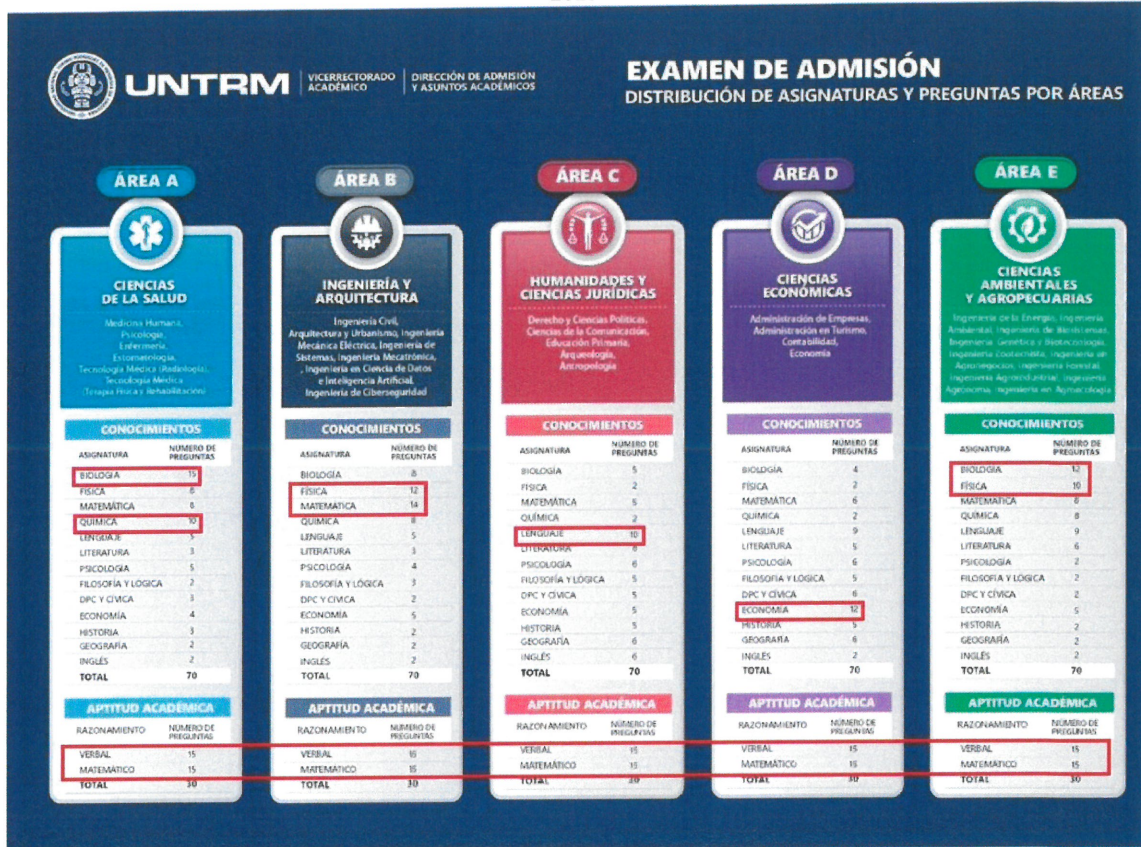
UNTRM | VICERRECTORADO ACADÉMICO | DIRECCIÓN DE ADMISIÓN Y ASUNTOS ACADÉMICOS

EXAMEN DE ADMISIÓN
DISTRIBUCIÓN DE ASIGNATURAS Y PREGUNTAS POR ÁREAS

ÁREA A

CIENCIAS DE LA SALUD

Medicina Humana, Psicología, Enfermería, Estomatología, Tecnología Médica (Radiología), Tecnología Médica (Terapia Física y Rehabilitación)

CONOCIMIENTOS

| ASIGNATURA | NÚMERO DE PREGUNTAS |
|---|---|
| BIOLOGÍA | 15 |
| FÍSICA | 6 |
| MATEMÁTICA | 6 |
| QUÍMICA | 10 |
| LENGUAJE | 5 |
| LITERATURA | 3 |
| PSICOLOGÍA | 5 |
| FILOSOFÍA Y LÓGICA | 2 |
| DPC Y CÍVICA | 3 |
| ECONOMÍA | 4 |
| HISTORIA | 3 |
| GEOGRAFÍA | 2 |
| INGLÉS | 2 |
| TOTAL | 70 |

APTITUD ACADÉMICA

| RAZONAMIENTO | NÚMERO DE PREGUNTAS |
|---|---|
| VERBAL | 15 |
| MATEMÁTICO | 15 |
| TOTAL | 30 |

ÁREA B

INGENIERÍA Y ARQUITECTURA

Ingeniería Civil, Arquitectura y Urbanismo, Ingeniería Mecánica Eléctrica, Ingeniería de Sistemas, Ingeniería Mecatrónica, Ingeniería en Ciencia de Datos e Inteligencia Artificial, Ingeniería de Ciberseguridad

CONOCIMIENTOS

| ASIGNATURA | NÚMERO DE PREGUNTAS |
|---|---|
| BIOLOGÍA | 8 |
| FÍSICA | 12 |
| MATEMÁTICA | 14 |
| QUÍMICA | 8 |
| LENGUAJE | 5 |
| LITERATURA | 3 |
| PSICOLOGÍA | 4 |
| FILOSOFÍA Y LÓGICA | 3 |
| DPC Y CÍVICA | 2 |
| ECONOMÍA | 5 |
| HISTORIA | 2 |
| GEOGRAFÍA | 2 |
| INGLÉS | 2 |
| TOTAL | 70 |

APTITUD ACADÉMICA

| RAZONAMIENTO | NÚMERO DE PREGUNTAS |
|---|---|
| VERBAL | 15 |
| MATEMÁTICO | 15 |
| TOTAL | 30 |

ÁREA C

HUMANIDADES Y CIENCIAS JURÍDICAS

Derecho y Ciencias Políticas, Ciencias de la Comunicación, Educación Primaria, Arqueología, Antropología

CONOCIMIENTOS

| ASIGNATURA | NÚMERO DE PREGUNTAS |
|---|---|
| BIOLOGÍA | 5 |
| FÍSICA | 2 |
| MATEMÁTICA | 5 |
| QUÍMICA | 2 |
| LENGUAJE | 10 |
| LITERATURA | 8 |
| PSICOLOGÍA | 6 |
| FILOSOFÍA Y LÓGICA | 5 |
| DPC Y CÍVICA | 5 |
| ECONOMÍA | 5 |
| HISTORIA | 5 |
| GEOGRAFÍA | 6 |
| INGLÉS | 6 |
| TOTAL | 70 |

APTITUD ACADÉMICA

| RAZONAMIENTO | NÚMERO DE PREGUNTAS |
|---|---|
| VERBAL | 15 |
| MATEMÁTICO | 15 |
| TOTAL | 30 |

ÁREA D

CIENCIAS ECONÓMICAS

Administración de Empresas, Administración en Turismo, Contabilidad, Economía

CONOCIMIENTOS

| ASIGNATURA | NÚMERO DE PREGUNTAS |
|---|---|
| BIOLOGÍA | 4 |
| FÍSICA | 2 |
| MATEMÁTICA | 6 |
| QUÍMICA | 2 |
| LENGUAJE | 9 |
| LITERATURA | 5 |
| PSICOLOGÍA | 6 |
| FILOSOFÍA Y LÓGICA | 5 |
| DPC Y CÍVICA | 5 |
| ECONOMÍA | 12 |
| HISTORIA | 5 |
| GEOGRAFÍA | 6 |
| INGLÉS | 2 |
| TOTAL | 70 |

APTITUD ACADÉMICA

| RAZONAMIENTO | NÚMERO DE PREGUNTAS |
|---|---|
| VERBAL | 15 |
| MATEMÁTICO | 15 |
| TOTAL | 30 |

ÁREA E

CIENCIAS AMBIENTALES Y AGROPECUARIAS

Ingeniería de la Energía, Ingeniería Ambiental, Ingeniería de Biosistemas, Ingeniería Genética y Biotecnología, Ingeniería Zootecnista, Ingeniería en Agronegocios, Ingeniería Forestal, Ingeniería Agroindustrial, Ingeniería Agrónoma, Ingeniería en Agroecología

CONOCIMIENTOS

| ASIGNATURA | NÚMERO DE PREGUNTAS |
|---|---|
| BIOLOGÍA | 12 |
| FÍSICA | 10 |
| MATEMÁTICA | 8 |
| QUÍMICA | 8 |
| LENGUAJE | 9 |
| LITERATURA | 6 |
| PSICOLOGÍA | 2 |
| FILOSOFÍA Y LÓGICA | 2 |
| DPC Y CÍVICA | 2 |
| ECONOMÍA | 5 |
| HISTORIA | 2 |
| GEOGRAFÍA | 2 |
| INGLÉS | 2 |
| TOTAL | 70 |

APTITUD ACADÉMICA

| RAZONAMIENTO | NÚMERO DE PREGUNTAS |
|---|---|
| VERBAL | 15 |
| MATEMÁTICO | 15 |
| TOTAL | 30 |